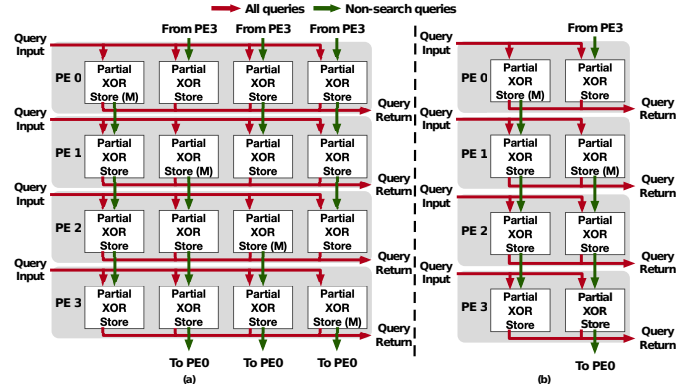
All queries
Non-search queries

Query Input
From PE3
From PE3
From PE3
PE 0
Partial XOR Store (M)
Partial XOR Store
Partial XOR Store
Partial XOR Store
Query Return
Query Input
PE 1
Partial XOR Store
Partial XOR Store (M)
Partial XOR Store
Partial XOR Store
Query Return
Query Input
PE 2
Partial XOR Store
Partial XOR Store
Partial XOR Store (M)
Partial XOR Store
Query Return
Query Input
PE 3
Partial XOR Store
Partial XOR Store
Partial XOR Store
Partial XOR Store (M)
Query Return
To PE0
To PE0
To PE0
(a)

Query Input
From PE3
PE 0
Partial XOR Store (M)
Partial XOR Store
Query Return
Query Input
PE 1
Partial XOR Store
Partial XOR Store (M)
Query Return
Query Input
PE 2
Partial XOR Store
Partial XOR Store
Query Return
Query Input
PE 3
Partial XOR Store
Partial XOR Store
Query Return
To PE0
(b)